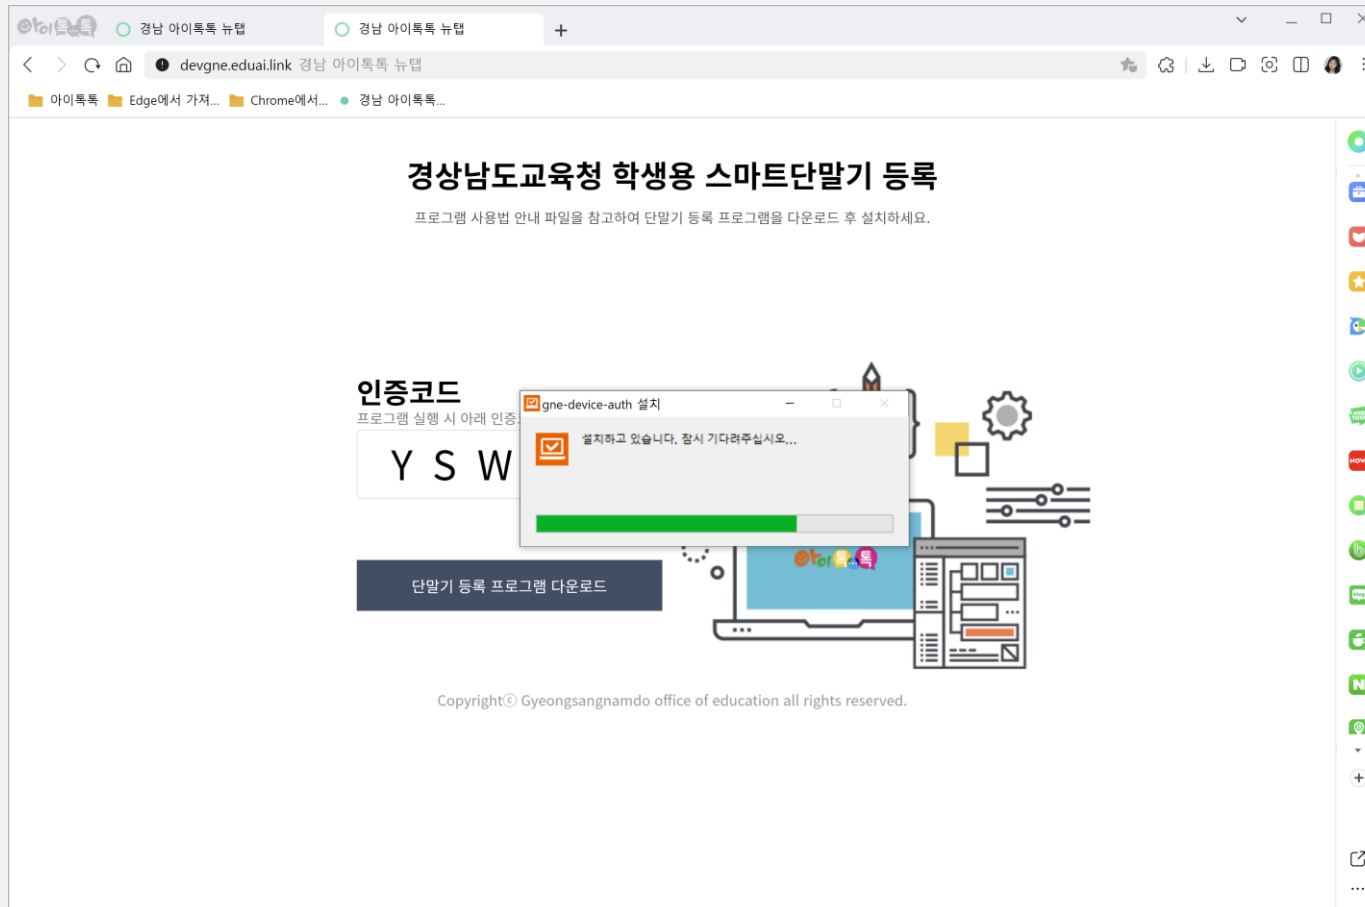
경남 아이톡톡 뉴탭

경남 아이톡톡 뉴탭

devgne.eduai.link 경남 아이톡톡 뉴탭

아이톡톡 Edge에서 가져... Chrome에서... 경남 아이톡톡...

경상남도교육청 학생용 스마트단말기 등록

프로그램 사용법 안내 파일을 참고하여 단말기 등록 프로그램을 다운로드 후 설치하세요.

인증코드

프로그램 실행 시 아래 인증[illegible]

Y S W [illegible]

gne-device-auth 설치

설치하고 있습니다. 잠시 기다려주십시오...

단말기 등록 프로그램 다운로드

Copyrightⓒ Gyeongsangnamdo office of education all rights reserved.